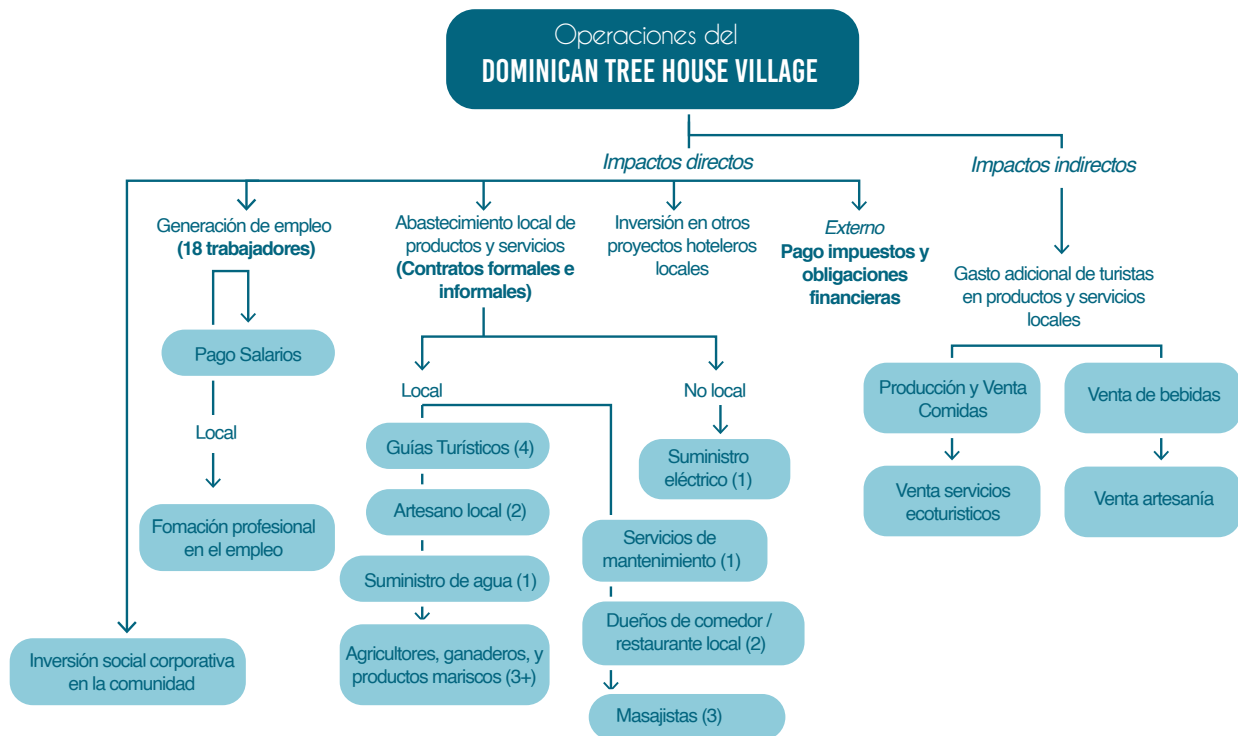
Operaciones del
DOMINICAN TREE HOUSE VILLAGE

Impactos directos

Impactos indirectos

Generación de empleo
(18 trabajadores)

Abastecimiento local de productos y servicios
(Contratos formales e informales)

Inversión en otros proyectos hoteleros locales

Externo
Pago impuestos y obligaciones financieras

Gasto adicional de turistas en productos y servicios locales

Pago Salarios

Local

Fomación profesional en el empleo

Inversión social corporativa en la comunidad

Local

No local

Guías Turísticos (4)

Artesano local (2)

Suministro de agua (1)

Agricultores, ganaderos, y productos mariscos (3+)

Servicios de mantenimiento (1)

Dueños de comedor / restaurante local (2)

Masajistas (3)

Suministro eléctrico (1)

Producción y Venta Comidas

Venta de bebidas

Venta servicios ecoturisticos

Venta artesanía